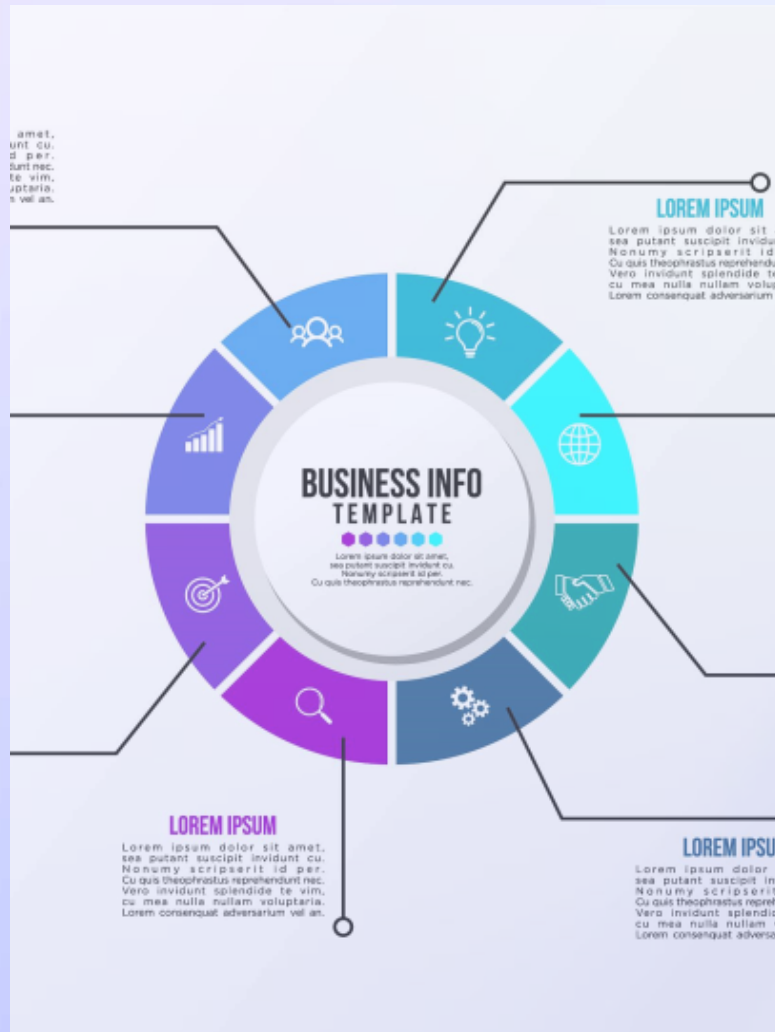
amet, unt cu. d per. dunt nec. te vim, uptaria. n vel an.

LOREM IPSUM

Lorem ipsum dolor sit sea putant suscipit invidu Nonumy scripserit id Cu quis theophrastus reprehendu Vero invidunt splendide te cu mea nulla nullam volu Lorem consenquat adversarium

BUSINESS INFO

TEMPLATE

Lorem ipsum dolor sit amet, sea putant suscipit invidunt cu. Nonumy scripserit id per. Cu quis theophrastus reprehendunt nec.

LOREM IPSUM

Lorem ipsum dolor sit amet, sea putant suscipit invidunt cu. Nonumy scripserit id per. Cu quis theophrastus reprehendunt nec. Vero invidunt splendide te vim, cu mea nulla nullam voluptaria. Lorem consenquat adversarium vel an.

LOREM IPSU

Lorem ipsum dolor sea putant suscipit in Nonumy scripserit Cu quis theophrastus repre Vero invidunt splendi cu mea nulla nullam Lorem consenquat adversa